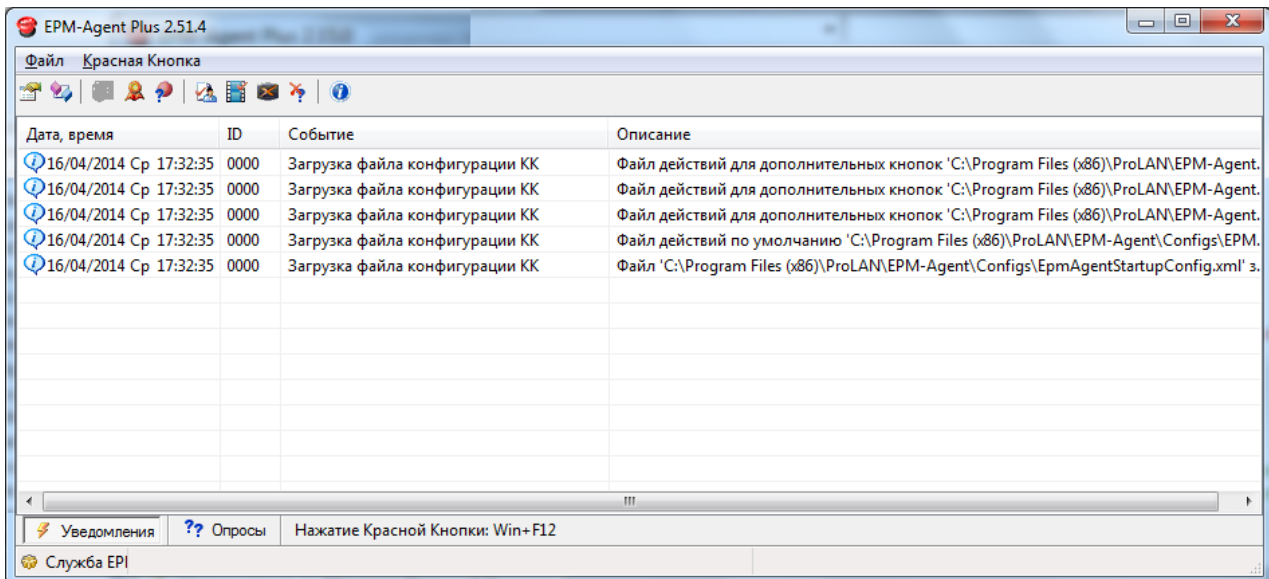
EPM-Agent Plus 2.51.4

Файл Красная Кнопка

| Дата, время | ID | Событие | Описание |
|---|---|---|---|
| 16/04/2014 Ср 17:32:35 | 0000 | Загрузка файла конфигурации КК | Файл действий для дополнительных кнопок 'C:\Program Files (x86)\ProLAN\EPM-Agent. |
| 16/04/2014 Ср 17:32:35 | 0000 | Загрузка файла конфигурации КК | Файл действий для дополнительных кнопок 'C:\Program Files (x86)\ProLAN\EPM-Agent. |
| 16/04/2014 Ср 17:32:35 | 0000 | Загрузка файла конфигурации КК | Файл действий для дополнительных кнопок 'C:\Program Files (x86)\ProLAN\EPM-Agent. |
| 16/04/2014 Ср 17:32:35 | 0000 | Загрузка файла конфигурации КК | Файл действий по умолчанию 'C:\Program Files (x86)\ProLAN\EPM-Agent\Configs\EPM. |
| 16/04/2014 Ср 17:32:35 | 0000 | Загрузка файла конфигурации КК | Файл 'C:\Program Files (x86)\ProLAN\EPM-Agent\Configs\EpmAgentStartupConfig.xml' з. |

Уведомления ?? Опросы Нажатие Красной Кнопки: Win+F12

Служба EPI